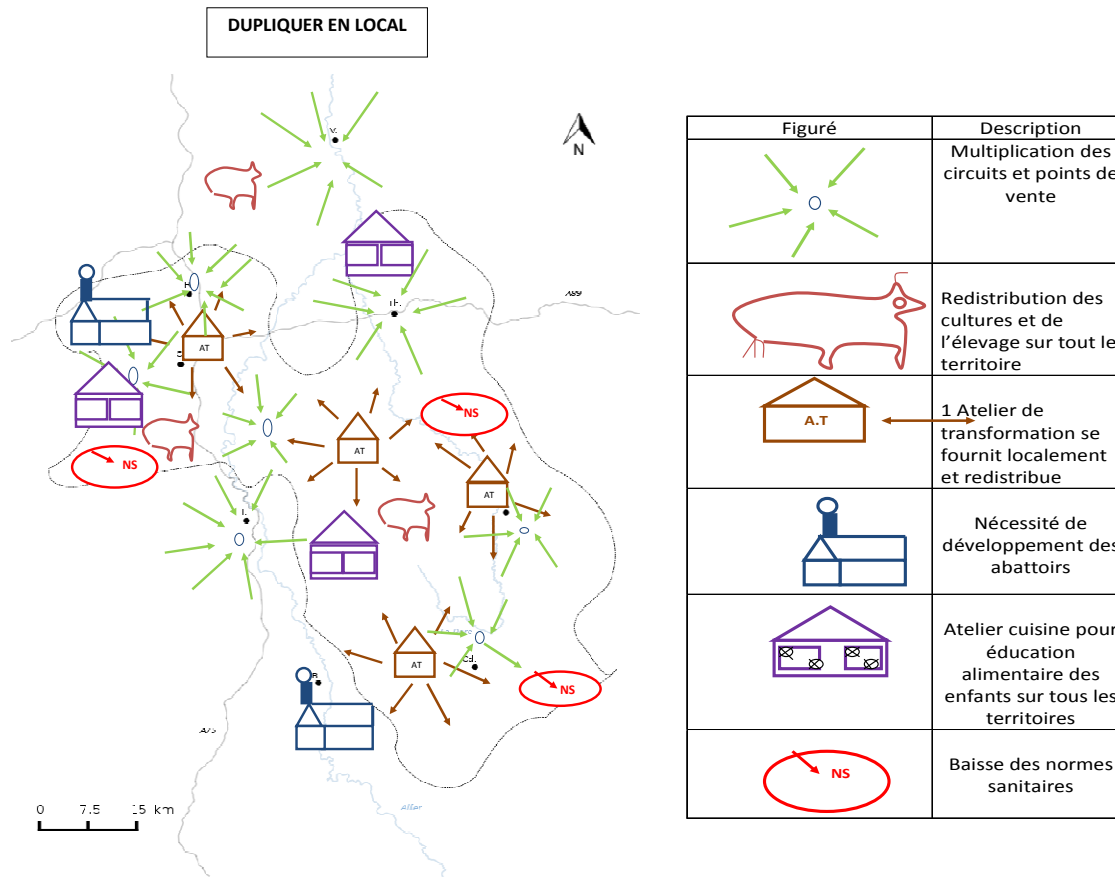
DUPLIQUER EN LOCAL

N

AT

AT

AT

AT

NS

NS

NS

0 7.5 15 km

| Figuré | Description |
|---|---|
| | Multiplication des circuits et points de vente |
| | Redistribution des cultures et de l'élevage sur tout le territoire |
| A.T | 1 Atelier de transformation se fournit localement et redistribue |
| | Nécessité de développement des abattoirs |
| | Atelier cuisine pour éducation alimentaire des enfants sur tous les territoires |
| NS | Baisse des normes sanitaires |